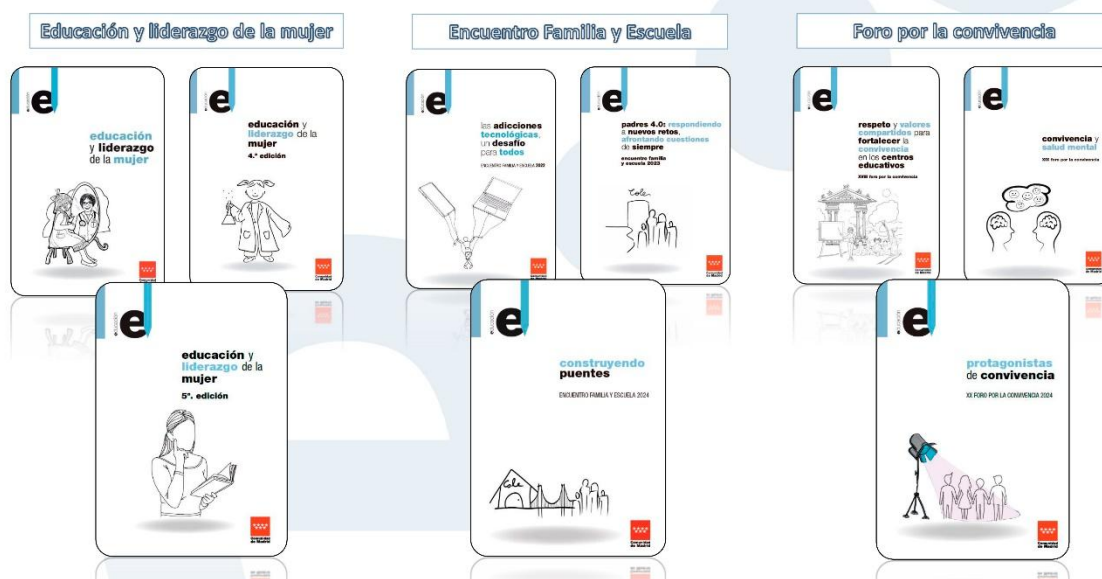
Educación y liderazgo de la mujer

e

educación y liderazgo de la mujer

e

educación y liderazgo de la mujer
4.ª edición

e

educación y liderazgo de la mujer
5ª. edición

Encuentro Familia y Escuela

e

las adicciones tecnológicas, un desafío para todos
ENCUENTRO FAMILIA Y ESCUELA 2022

e

padres 4.0: respondiendo a nuevos retos, afrontando cuestiones de siempre
encuentro familia y escuela 2023

Cole

e

construyendo puentes
ENCUENTRO FAMILIA Y ESCUELA 2024

Cole

Foro por la convivencia

e

respeto y valores compartidos para fortalecer la convivencia en los centros educativos
XVIII foro por la convivencia

e

convivencia y salud mental
XXI foro por la convivencia

e

protagonistas de convivencia
XI FORO POR LA CONVIVENCIA 2024